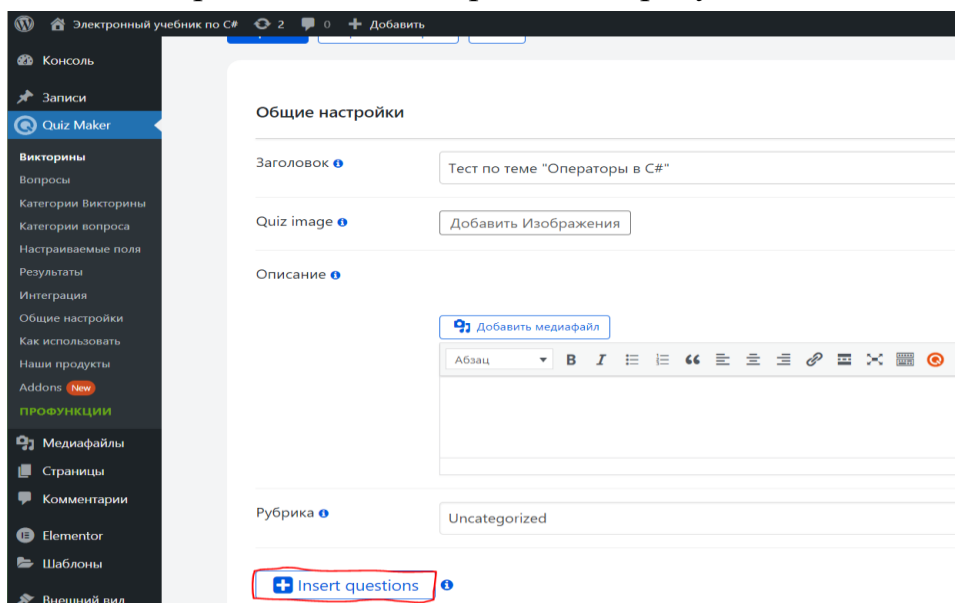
Электронный учебник по C# 2 0 Добавить

Консоль
Записи
Quiz Maker
Викторины
Вопросы
Категории Викторины
Категории вопроса
Настраиваемые поля
Результаты
Интеграция
Общие настройки
Как использовать
Наши продукты
Addons New
ПРОФУНКЦИИ
Медиафайлы
Страницы
Комментарии
Elementor
Шаблоны
Внешний вид

Общие настройки

Заголовок

Тест по теме "Операторы в C#"

Quiz image

Добавить Изображения

Описание

Добавить медиафайл

Абзац B I

Рубрика

Uncategorized

Insert questions